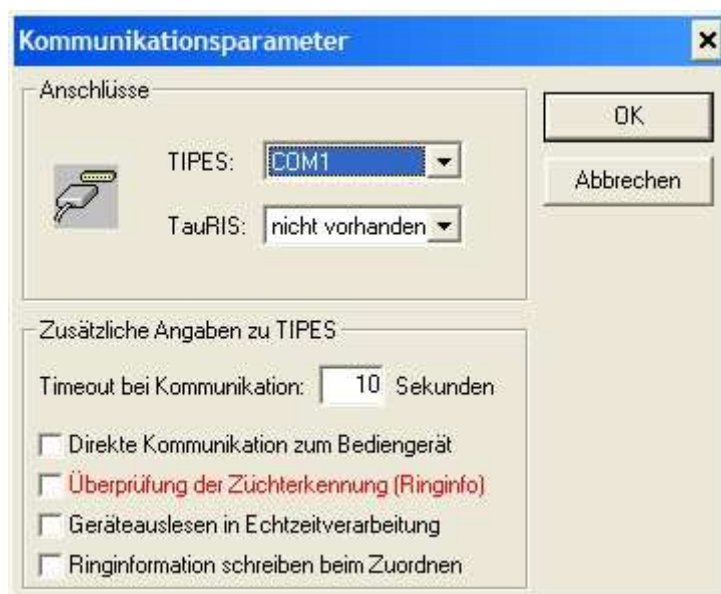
Kommunikationsparameter

×

Anschlüsse

TIPES: COM1

TauRIS: nicht vorhanden

OK

Abbrechen

Zusätzliche Angaben zu TIPES

Timeout bei Kommunikation: 10 Sekunden

Direkte Kommunikation zum Bediengerät

Überprüfung der Züchterkennung (Ringinfo)

Geräteauslesen in Echtzeitverarbeitung

Ringinformation schreiben beim Zuordnen